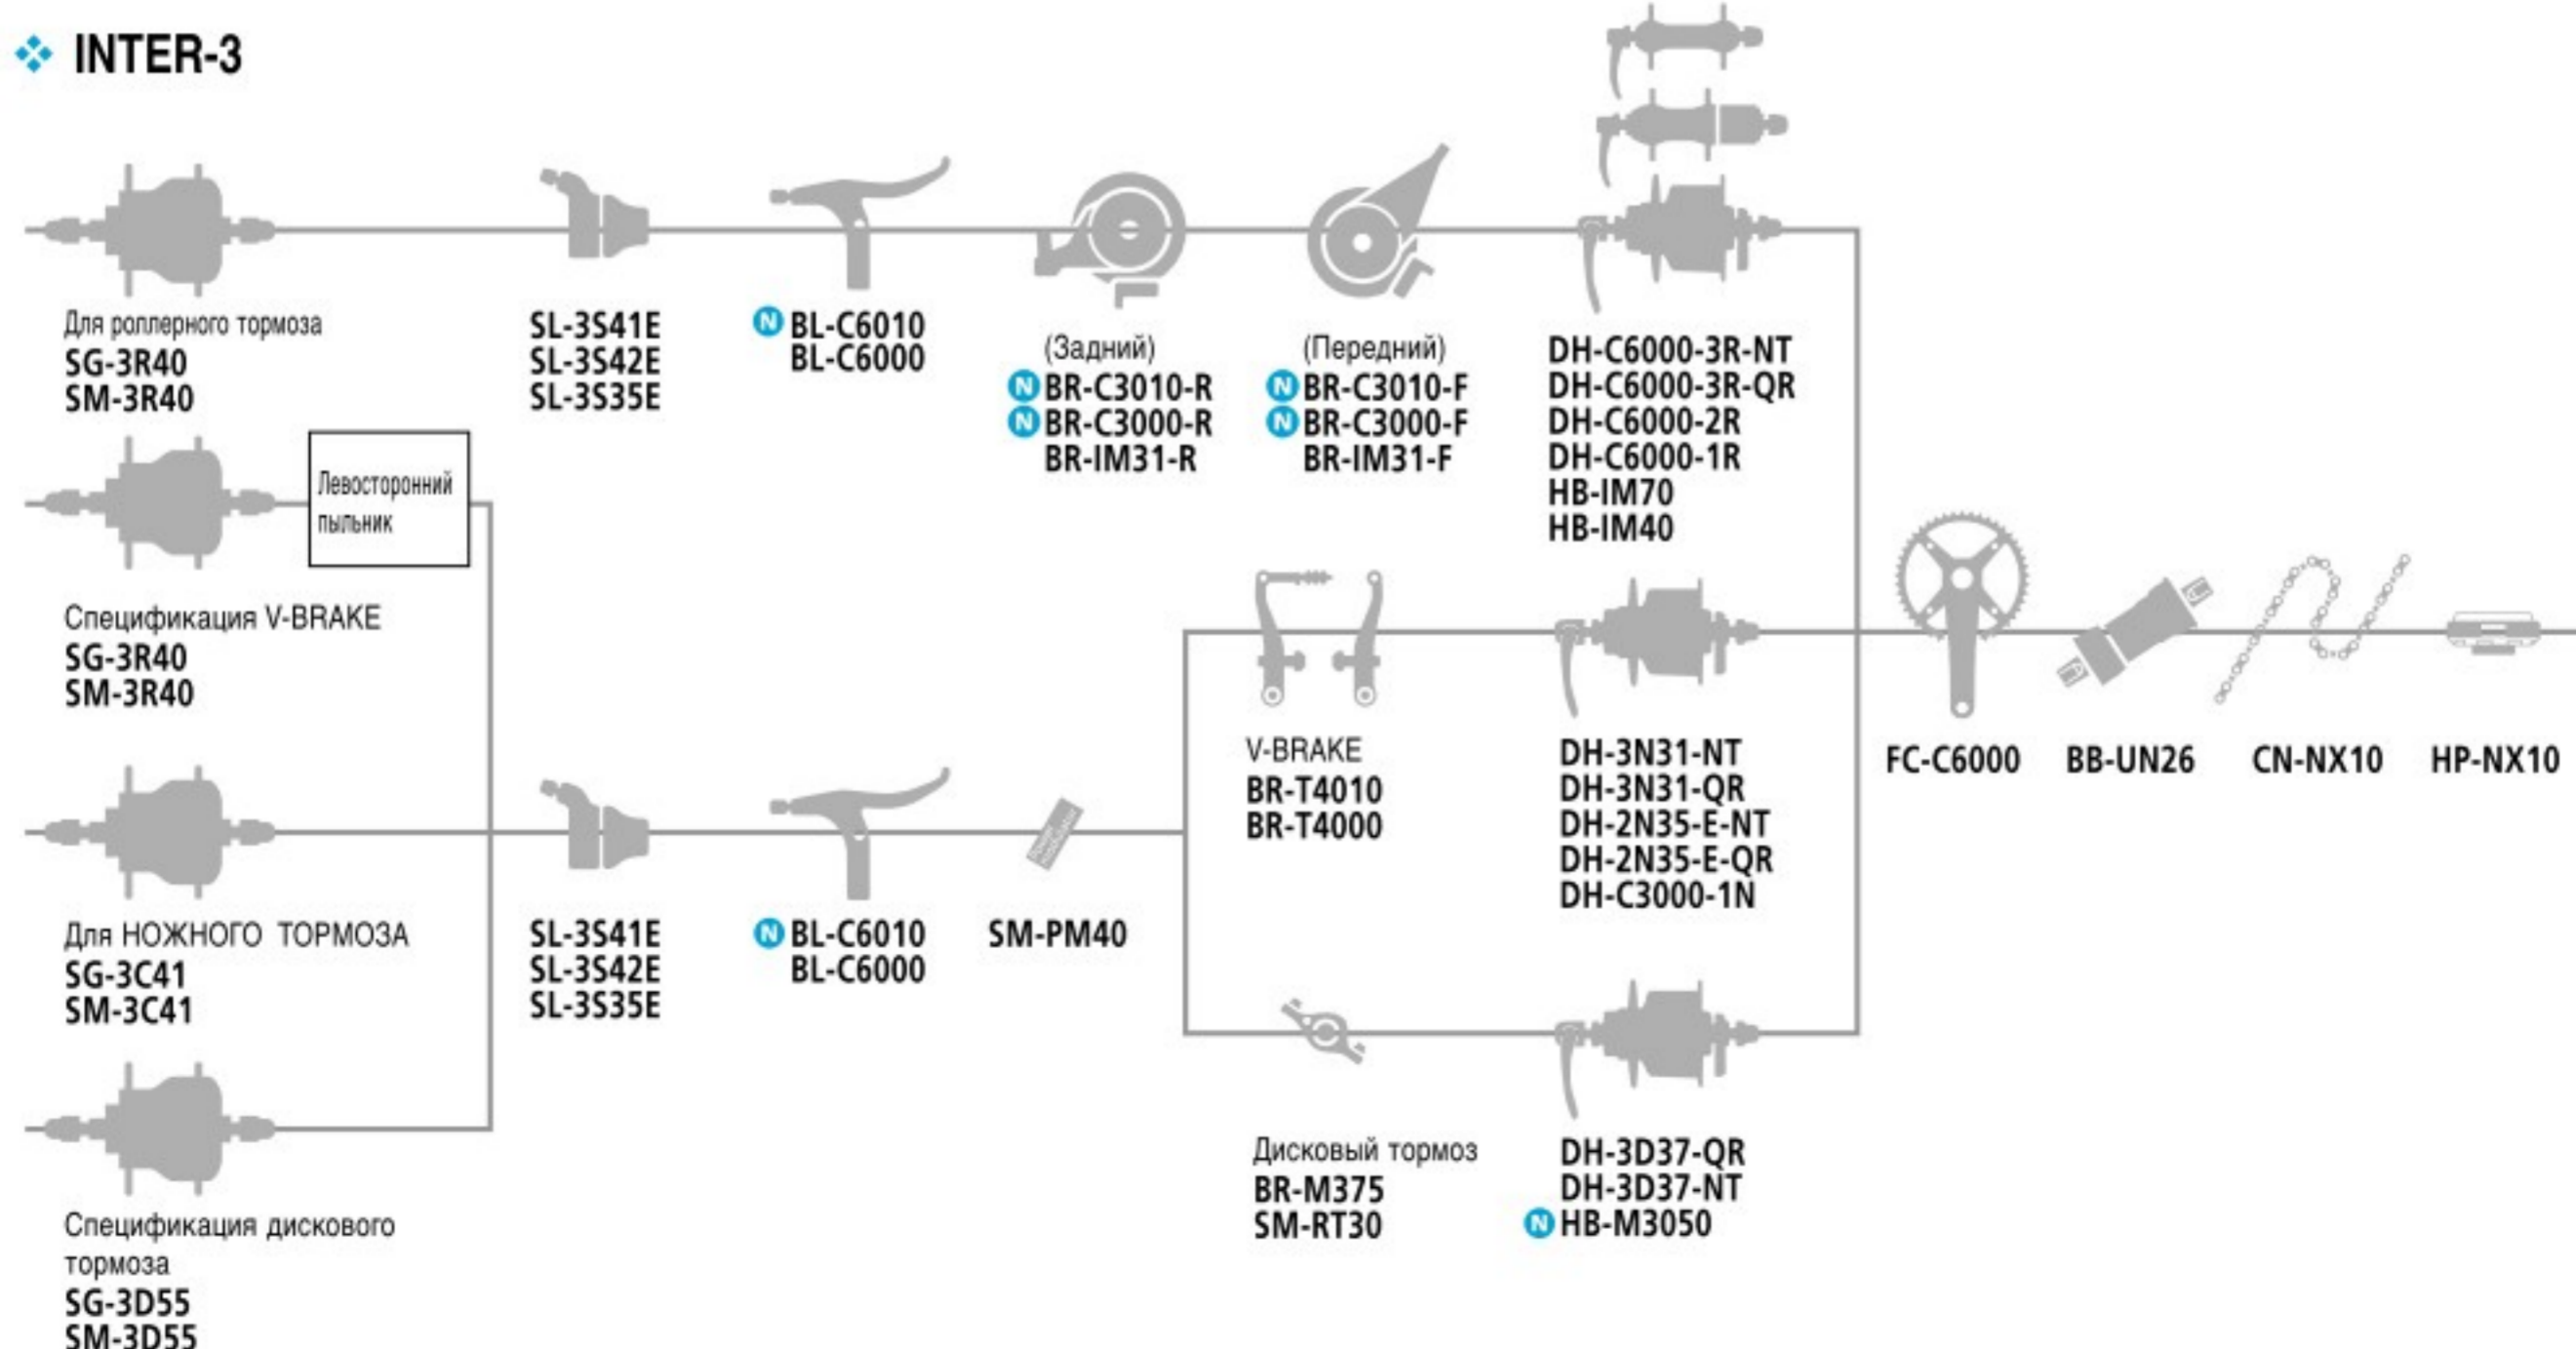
INTER-3

Для роллерного тормоза
SG-3R40
SM-3R40

SL-3S41E
SL-3S42E
SL-3S35E

N BL-C6010
BL-C6000

(Задний)
N BR-C3010-R
N BR-C3000-R
BR-IM31-R

(Передний)
N BR-C3010-F
N BR-C3000-F
BR-IM31-F

DH-C6000-3R-NT
DH-C6000-3R-QR
DH-C6000-2R
DH-C6000-1R
HB-IM70
HB-IM40

Левосторонний пыльник

Спецификация V-BRAKE
SG-3R40
SM-3R40

V-BRAKE
BR-T4010
BR-T4000

DH-3N31-NT
DH-3N31-QR
DH-2N35-E-NT
DH-2N35-E-QR
DH-C3000-1N

FC-C6000

BB-UN26

CN-NX10

HP-NX10

Для НОЖНОГО ТОРМОЗА
SG-3C41
SM-3C41

SL-3S41E
SL-3S42E
SL-3S35E

N BL-C6010
BL-C6000

SM-PM40

Спецификация дискового тормоза
SG-3D55
SM-3D55

Дисковый тормоз
BR-M375
SM-RT30

DH-3D37-QR
DH-3D37-NT
N HB-M3050